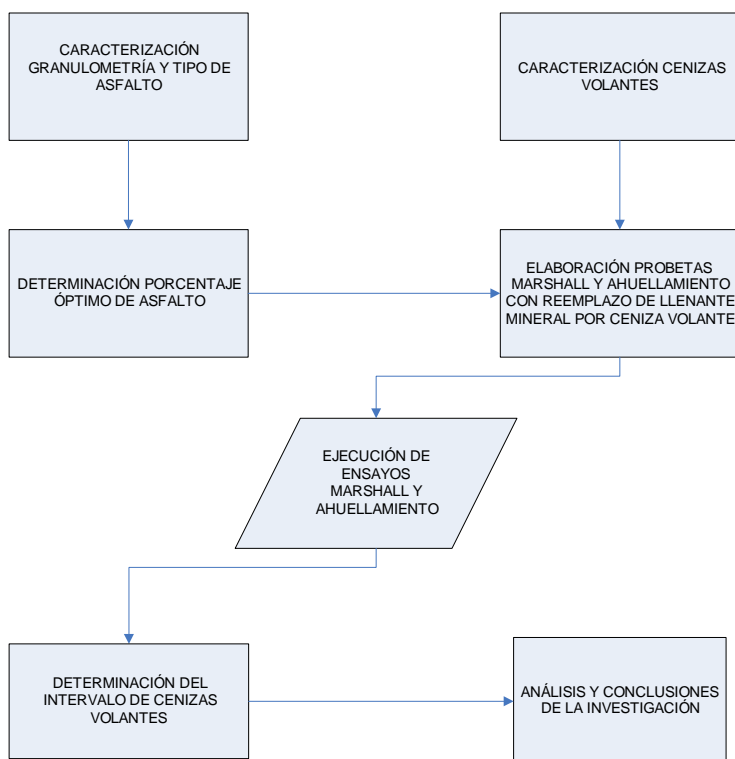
CARACTERIZACIÓN GRANULOMETRÍA Y TIPO DE ASFALTO

CARACTERIZACIÓN CENIZAS VOLANTES

DETERMINACIÓN PORCENTAJE ÓPTIMO DE ASFALTO

ELABORACIÓN PROBETAS MARSHALL Y AHUELLAMIENTO CON REEMPLAZO DE LLENANTE MINERAL POR CENIZA VOLANTE

EJECUCIÓN DE ENSAYOS MARSHALL Y AHUELLAMIENTO

DETERMINACIÓN DEL INTERVALO DE CENIZAS VOLANTES

ANÁLISIS Y CONCLUSIONES DE LA INVESTIGACIÓN